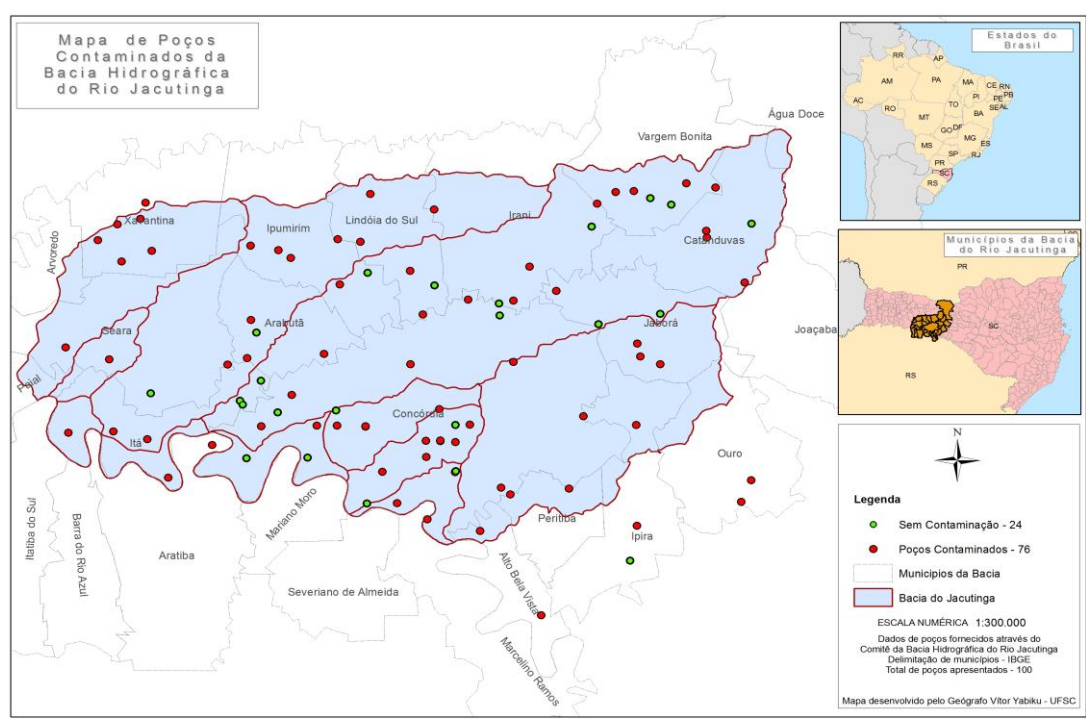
Mapa de Poços Contaminados da Bacia Hidrográfica do Rio Jacutinga

Estados do Brasil

RR
AP
AM
PA
MA
CE
RN
PB
PI
PE
AL
SE
AC
RO
TO
BA
MT
GO
DF
MG
ES
MS
SP
RJ
PR
SC
RS

Municípios da Bacia do Rio Jacutinga

PR
SC
RS

Água Doce
Vargem Bonita
Xaxantina
Lindóia do Sul
Irani
Ipumirim
Catanduvas
Arvoredo
Seara
Arabutã
Jaborá
Joaçaba
Paial
Concórdia
Itá
Ouro
Mariano Moro
Peritiba
Ipira
Itatiba do Sul
Barra do Rio Azul
Aratiba
Severiano de Almeida
Alto Bela Vista
Marcelino Ramos

N

Legenda
Sem Contaminação - 24
Poços Contaminados - 76
Municípios da Bacia
Bacia do Jacutinga

ESCALA NUMÉRICA 1:300.000

Dados de poços fornecidos através do Comitê da Bacia Hidrográfica do Rio Jacutinga
Delimitação de municípios - IBGE
Total de poços apresentados - 100

Mapa desenvolvido pelo Geógrafo Vitor Yabiku - UFSC